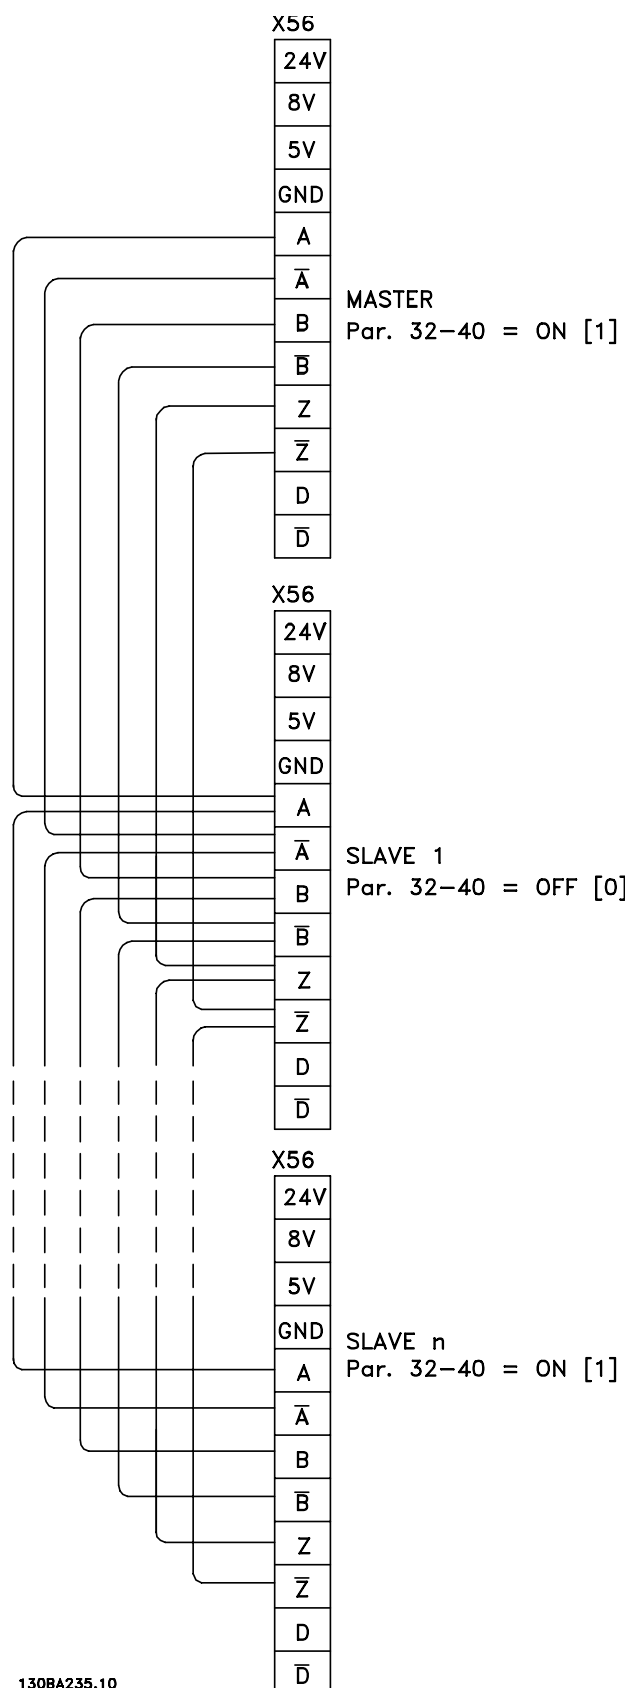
X56

| 24V |
|---|
| 8V |
| 5V |
| GND |
| A |
| $\overline{A}$ |
| B |
| $\overline{B}$ |
| Z |
| $\overline{Z}$ |
| D |
| $\overline{D}$ |

MASTER
Par. 32–40 = ON [1]

X56

| 24V |
|---|
| 8V |
| 5V |
| GND |
| A |
| $\overline{A}$ |
| B |
| $\overline{B}$ |
| Z |
| $\overline{Z}$ |
| D |
| $\overline{D}$ |

SLAVE 1
Par. 32–40 = OFF [0]

X56

| 24V |
|---|
| 8V |
| 5V |
| GND |
| A |
| $\overline{A}$ |
| B |
| $\overline{B}$ |
| Z |
| $\overline{Z}$ |
| D |
| $\overline{D}$ |

SLAVE n
Par. 32–40 = ON [1]

130BA235.10